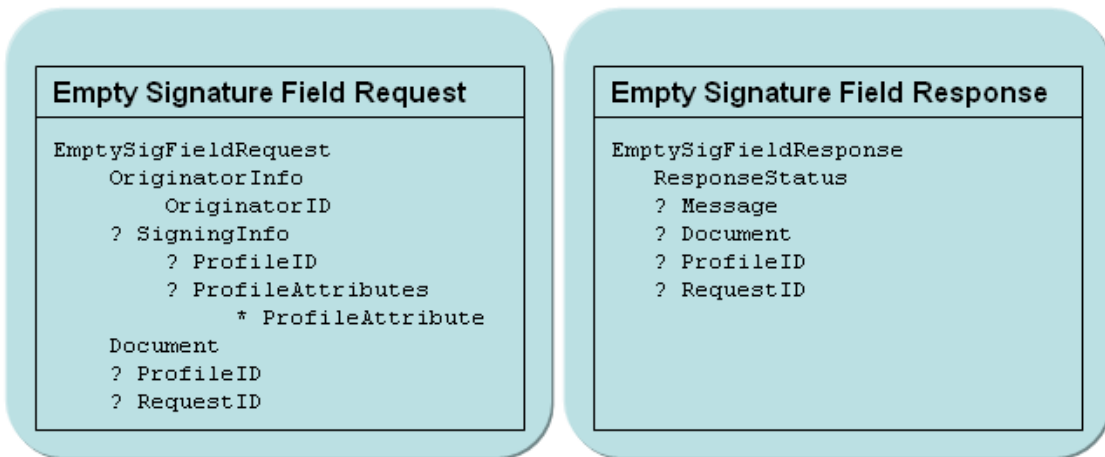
Empty Signature Field Request

EmptySigFieldRequest
OriginatorInfo
OriginatorID
? SigningInfo
? ProfileID
? ProfileAttributes
* ProfileAttribute
Document
? ProfileID
? RequestID

Empty Signature Field Response

EmptySigFieldResponse
ResponseStatus
? Message
? Document
? ProfileID
? RequestID